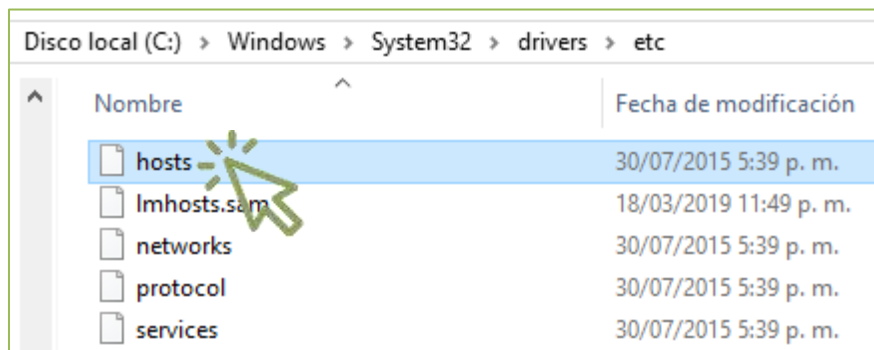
Disco local (C:) > Windows > System32 > drivers > etc

| Nombre | Fecha de modificación |
|---|---|
| hosts | 30/07/2015 5:39 p. m. |
| lmhosts.sam | 18/03/2019 11:49 p. m. |
| networks | 30/07/2015 5:39 p. m. |
| protocol | 30/07/2015 5:39 p. m. |
| services | 30/07/2015 5:39 p. m. |